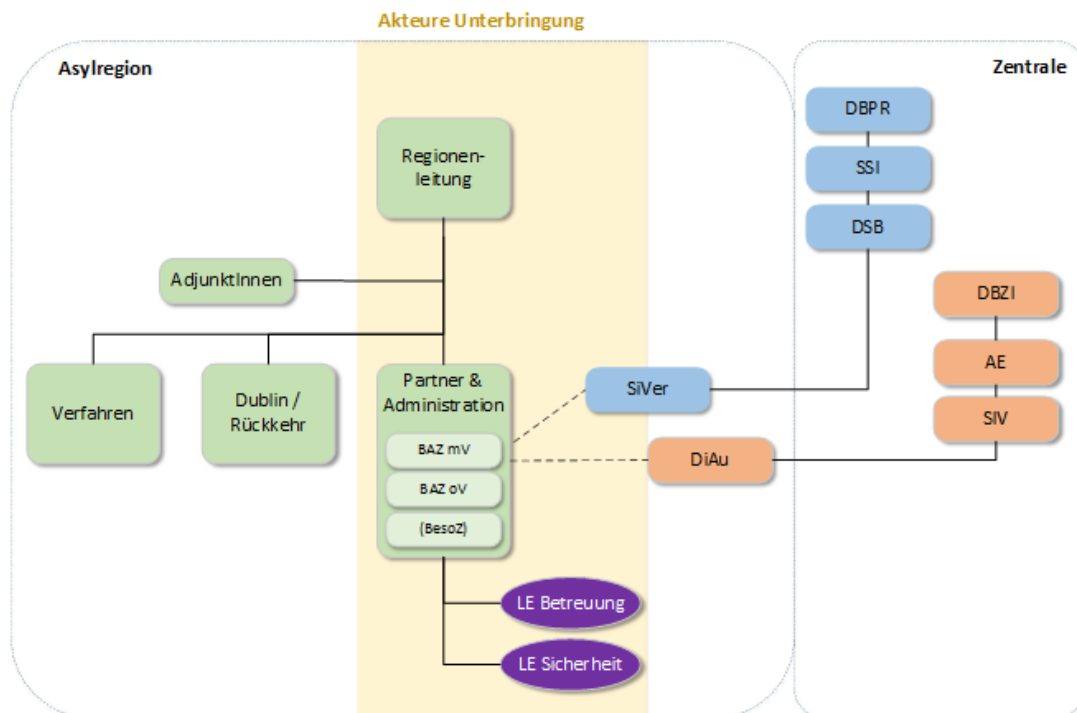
Akteure Unterbringung

Asylregion

Zentrale

Regionenleitung

AdjunktInnen

Verfahren

Dublin / Rückkehr

Partner & Administration

BAZ mV

BAZ oV

(BesoZ)

LE Betreuung

LE Sicherheit

SiVer

DiAu

DBPR

SSI

DSB

DBZI

AE

SIV